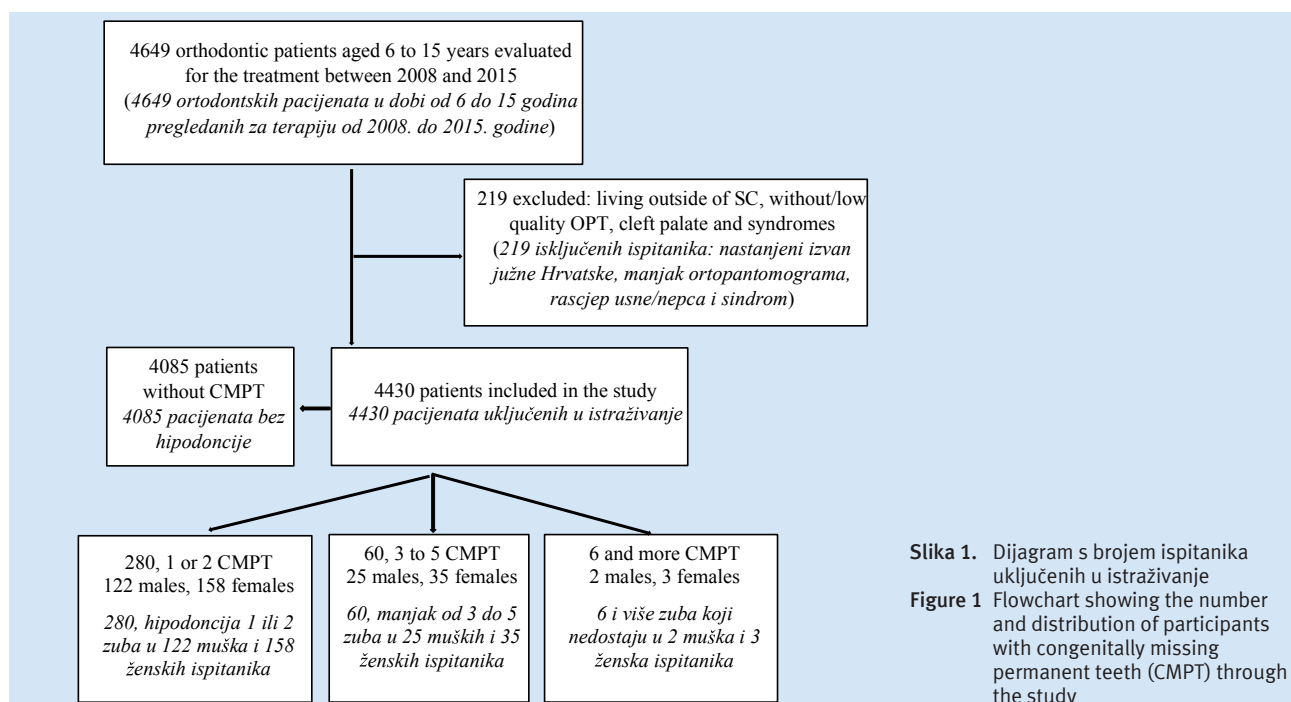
4649 orthodontic patients aged 6 to 15 years evaluated for the treatment between 2008 and 2015
(*4649 ortodontskih pacijenata u dobi od 6 do 15 godina pregledanih za terapiju od 2008. do 2015. godine*)

219 excluded: living outside of SC, without/low quality OPT, cleft palate and syndromes
(*219 isključenih ispitanika: nastanjeni izvan južne Hrvatske, manjak ortopantomograma, rascjep usne/nepca i sindrom*)

4085 patients without CMPT
*4085 pacijenata bez hipodoncije*

4430 patients included in the study
*4430 pacijenata uključenih u istraživanje*

280, 1 or 2 CMPT
122 males, 158 females
*280, hipodoncija 1 ili 2 zuba u 122 muška i 158 ženskih ispitanika*

60, 3 to 5 CMPT
25 males, 35 females
*60, manjak od 3 do 5 zuba u 25 muških i 35 ženskih ispitanika*

6 and more CMPT
2 males, 3 females
*6 i više zuba koji nedostaju u 2 muška i 3 ženska ispitanika*

Slika 1. Dijagram s brojem ispitanika uključenih u istraživanje
Figure 1 Flowchart showing the number and distribution of participants with congenitally missing permanent teeth (CMPT) through the study